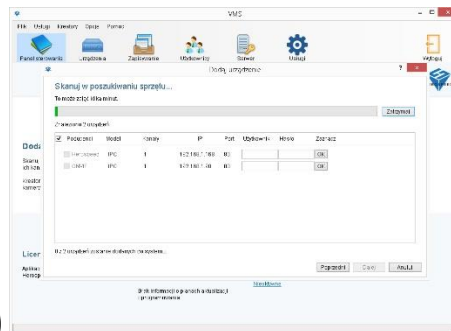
VMS

Plik Ustugi Klawisze Opcje Pomoc

Panel sterowania Urządzenia Zapisywanie Użytkownicy Serwer Ustugi Wyloguj

Dodaj urządzenie

Skanuj w poszukiwaniu sprzętu...

To może zająć kilka minut.

Zatrzymaj

Znaleziono 2 urządzeń

| Podłączeni | Model | Kanały | IP | Port | Użytkownik | Hasło | Zaznacz |
|---|---|---|---|---|---|---|---|
| Nierozpoznany | IPC | 1 | 192.168.1.168 | 80 | | | OK |
| DH-IP | IPC | 1 | 192.168.1.88 | 80 | | | OK |

Do 2 urządzeń zostanie dodanych do systemu...

Poprzedni Dalej Anuluj

Doda

Skanu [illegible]

Kreator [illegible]

Licer

Aplikac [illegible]

Więcej informacji o planach aktualizacji i programowaniu

Rozwiń więcej